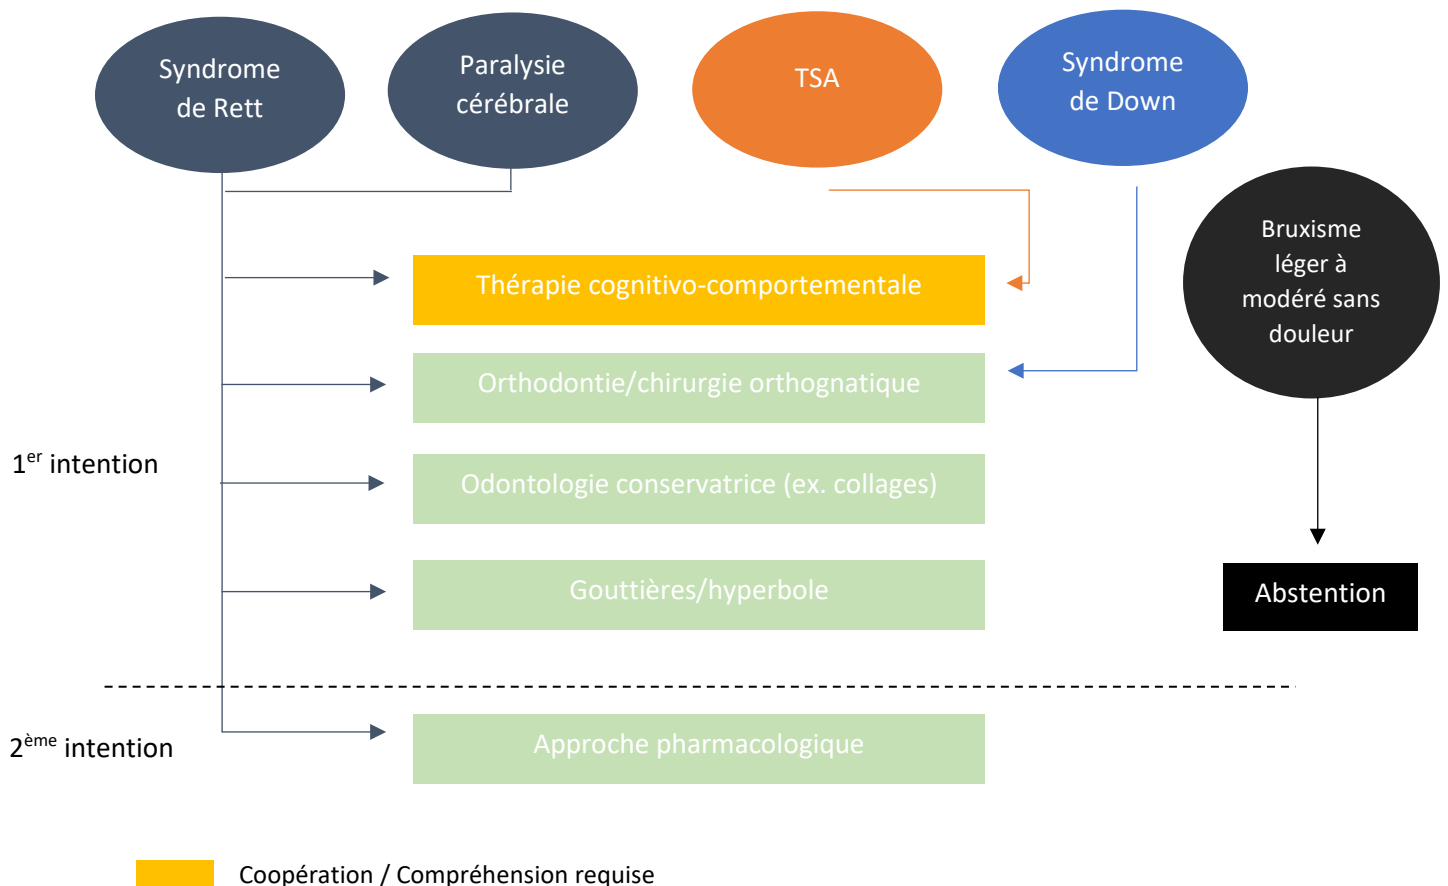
Syndrome de Rett

Paralysie cérébrale

TSA

Syndrome de Down

Bruxisme léger à modéré sans douleur

Thérapie cognitivo-comportementale

Orthodontie/chirurgie orthognatique

1$^{er}$ intention

Odontologie conservatrice (ex. collages)

Gouttières/hyperbole

Abstention

2$^{ème}$ intention

Approche pharmacologique

Coopération / Compréhension requise